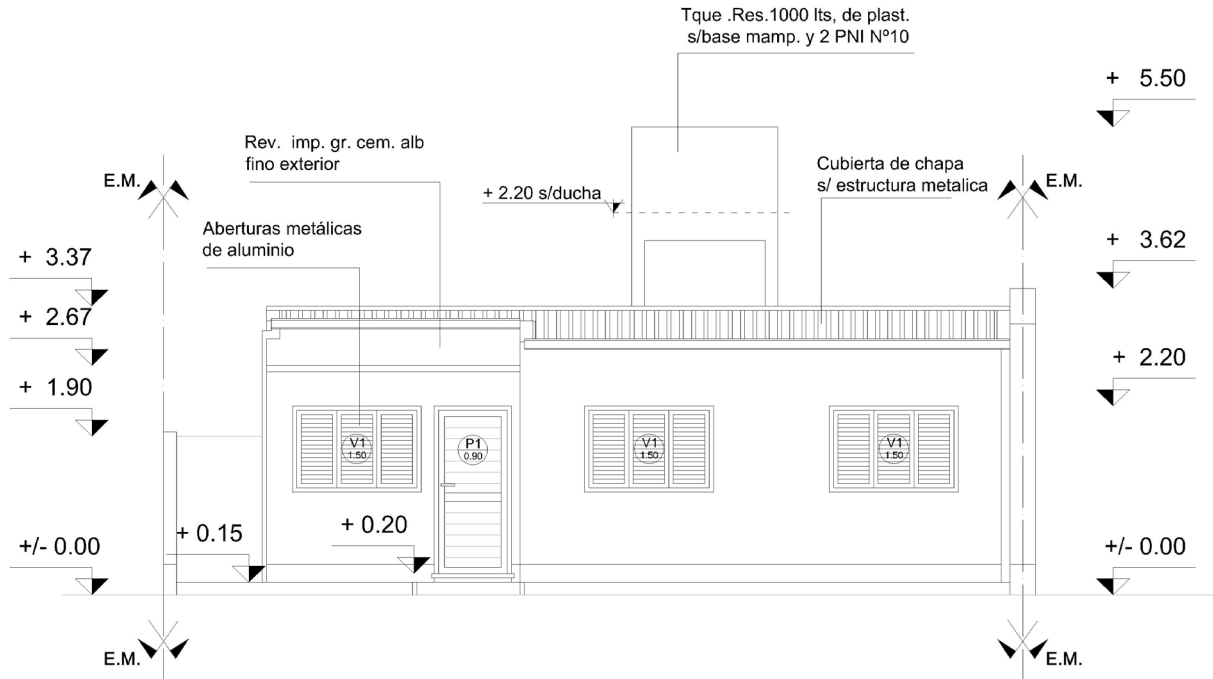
Tque .Res.1000 lts, de plast.
s/base mamp. y 2 PNI Nº10

+ 5.50

Rev. imp. gr. cem. alb
fino exterior

Cubierta de chapa
s/ estructura metalica

E.M.

+ 2.20 s/ducha

E.M.

Aberturas metálicas
de aluminio

+ 3.37

+ 3.62

+ 2.67

+ 2.20

+ 1.90

V1
1.50

P1
0.90

V1
1.50

V1
1.50

+ 0.15

+ 0.20

+/- 0.00

+/- 0.00

E.M.

E.M.